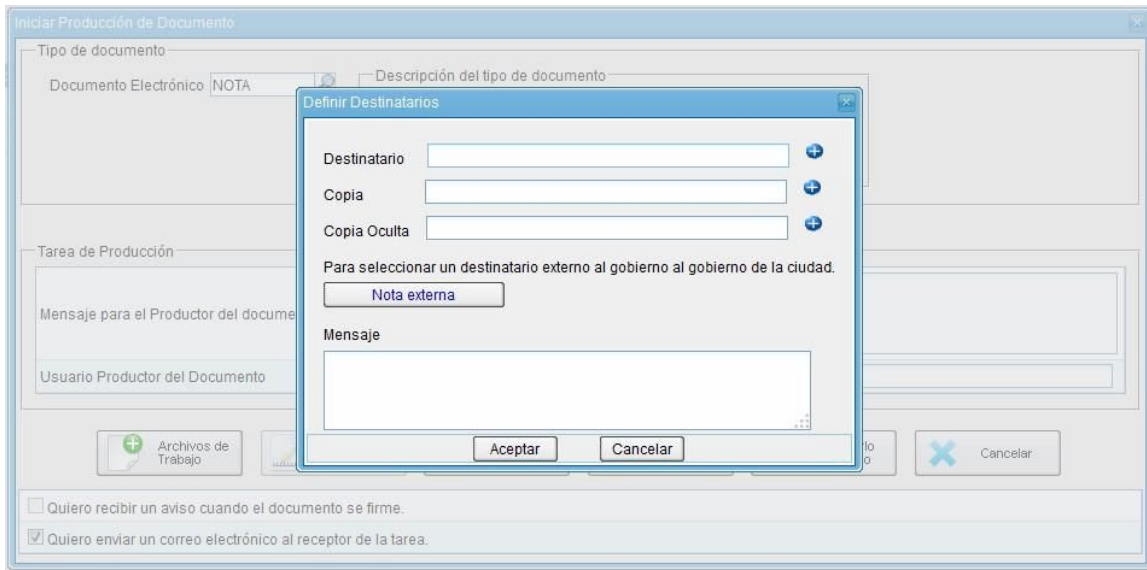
Iniciar Producción de Documento

Tipo de documento

Documento Electrónico NOTA

Descripción del tipo de documento

Definir Destinatarios

Destinatario

Copia

Copia Oculta

Para seleccionar un destinatario externo al gobierno al gobierno de la ciudad.

Nota externa

Mensaje

Aceptar Cancelar

Tarea de Producción

Mensaje para el Productor del docume

Usuario Productor del Documento

Archivos de Trabajo

lo
o

Cancelar

Quiero recibir un aviso cuando el documento se firme.

Quiero enviar un correo electrónico al receptor de la tarea.